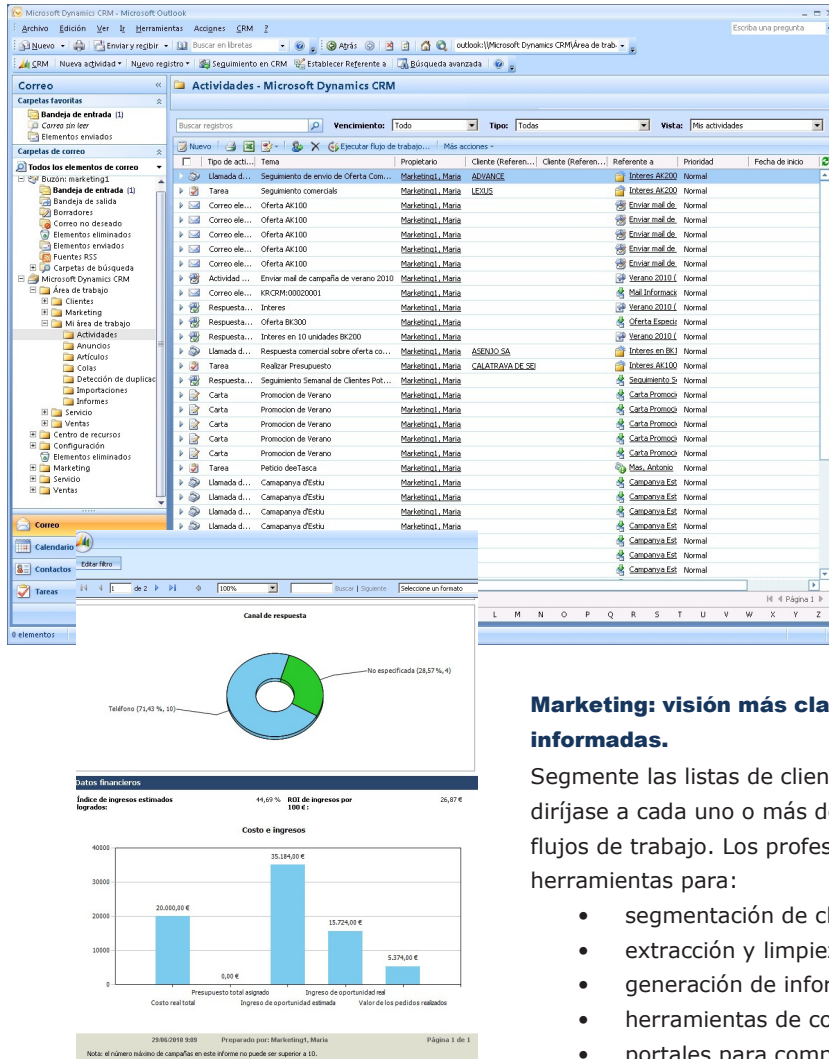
Microsoft Dynamics CRM - Microsoft Outlook

Archivo Edición Ver Ir Herramientas Acciones CRM ?

Escriba una pregunta

Nuevo | Enviar y recibir | Buscar en libretas | Atrás | outlook:\\Microsoft Dynamics CRM\Área de trab

CRM | Nueva actividad | Nuevo registro | Seguimiento en CRM | Establecer Referente a | Búsqueda avanzada

Correo

Carpetas favoritas
Bandeja de entrada (1)
Correo sin leer
Elementos enviados

Carpetas de correo
Todos los elementos de correo
Buzón: marketing1
Bandeja de entrada (1)
Bandeja de salida
Borradores
Correo no deseado
Elementos eliminados
Elementos enviados
Fuentes RSS
Carpetas de búsqueda
Microsoft Dynamics CRM
Área de trabajo
Clientes
Marketing
Mi área de trabajo
Actividades
Anuncios
Artículos
Colas
Detección de duplicad
Importaciones
Informes
Servicio
Ventas
Centro de recursos
Configuración
Elementos eliminados
Marketing
Servicio
Ventas

Correo
Calendario
Contactos
Tareas

0 elementos

Actividades - Microsoft Dynamics CRM

Buscar registros | Vencimiento: Todo | Tipo: Todas | Vista: Mis actividades

Nuevo | Ejecutar flujo de trabajo... | Más acciones

| Tipo de acti... | Tema | Propietario | Cliente (Referen... | Cliente (Referen... | Referente a | Prioridad | Fecha de inicio |
|---|---|---|---|---|---|---|---|
| Llamada d... | Seguimiento de envio de Oferta Com... | Marketing1, Maria | ADVANCE | | Interes AK200 | Normal | |
| Tarea | Seguimiento comercials | Marketing1, Maria | LEXUS | | Interes AK200 | Normal | |
| Correo ele... | Oferta AK100 | Marketing1, Maria | | | Enviar mail de | Normal | |
| Correo ele... | Oferta AK100 | Marketing1, Maria | | | Enviar mail de | Normal | |
| Correo ele... | Oferta AK100 | Marketing1, Maria | | | Enviar mail de | Normal | |
| Correo ele... | Oferta AK100 | Marketing1, Maria | | | Enviar mail de | Normal | |
| Correo ele... | Oferta AK100 | Marketing1, Maria | | | Enviar mail de | Normal | |
| Actividad ... | Enviar mail de campaña de verano 2010 | Marketing1, Maria | | | Verano 2010 ( | Normal | |
| Correo ele... | KRCRM:00020001 | Marketing1, Maria | | | Mail Informack | Normal | |
| Respuesta... | Interes | Marketing1, Maria | | | Verano 2010 ( | Normal | |
| Respuesta... | Oferta BK300 | Marketing1, Maria | | | Oferta Especia | Normal | |
| Respuesta... | Interes en 10 unidades BK200 | Marketing1, Maria | | | Verano 2010 ( | Normal | |
| Llamada d... | Respuesta comercial sobre oferta co... | Marketing1, Maria | ASENJO SA | | Interes en BK1 | Normal | |
| Tarea | Realizar Presupuesto | Marketing1, Maria | CALATRAVA DE SEI | | Interes AK100 | Normal | |
| Respuesta... | Seguimiento Semanal de Clientes Pot... | Marketing1, Maria | | | Seguimiento Se | Normal | |
| Carta | Promocion de Verano | Marketing1, Maria | | | Carta Promoci | Normal | |
| Carta | Promocion de Verano | Marketing1, Maria | | | Carta Promoci | Normal | |
| Carta | Promocion de Verano | Marketing1, Maria | | | Carta Promoci | Normal | |
| Carta | Promocion de Verano | Marketing1, Maria | | | Carta Promoci | Normal | |
| Carta | Promocion de Verano | Marketing1, Maria | | | Carta Promoci | Normal | |
| Tarea | Peticio deeTasca | Marketing1, Maria | | | Mas, Antonio | Normal | |
| Llamada d... | Camapanya d'Estiu | Marketing1, Maria | | | Campanya Est | Normal | |
| Llamada d... | Camapanya d'Estiu | Marketing1, Maria | | | Campanya Est | Normal | |
| Llamada d... | Camapanya d'Estiu | Marketing1, Maria | | | Campanya Est | Normal | |
| | | | | | Campanya Est | Normal | |
| | | | | | Campanya Est | Normal | |
| | | | | | Campanya Est | Normal | |
| | | | | | Campanya Est | Normal | |

Página 1

L M N O P Q R S T U V W X Y Z

Editar filtro

1 de 2 | 100% | Buscar | Siguiente | Seleccione un formato

Canal de respuesta

No especificada (28,57 %, 4)

Teléfono (71,43 %, 10)

Datos financieros

Índice de ingresos estimados logrados: 44,69 % ROI de ingresos por 100 €: 26,87 €

Costo e ingresos

40000
30000
20000
10000
0

20.000,00 €
0,00 €
35.184,00 €
15.724,00 €
5.374,00 €

Costo real total
Presupuesto total asignado
Ingreso de oportunidad estimada
Ingreso de oportunidad real
Valor de los pedidos realizados

29/06/2010 9:09 Preparado por: Marketing1, Maria Página 1 de 1
Nota: el número máximo de campañas en este informe no puede ser superior a 10.

Marketing: visión más cla
informadas.

Segmente las listas de clien
diríjase a cada uno o más d
flujos de trabajo. Los profes
herramientas para:

• segmentación de c
• extracción y limpie
• generación de info
• herramientas de c
• portales para comp